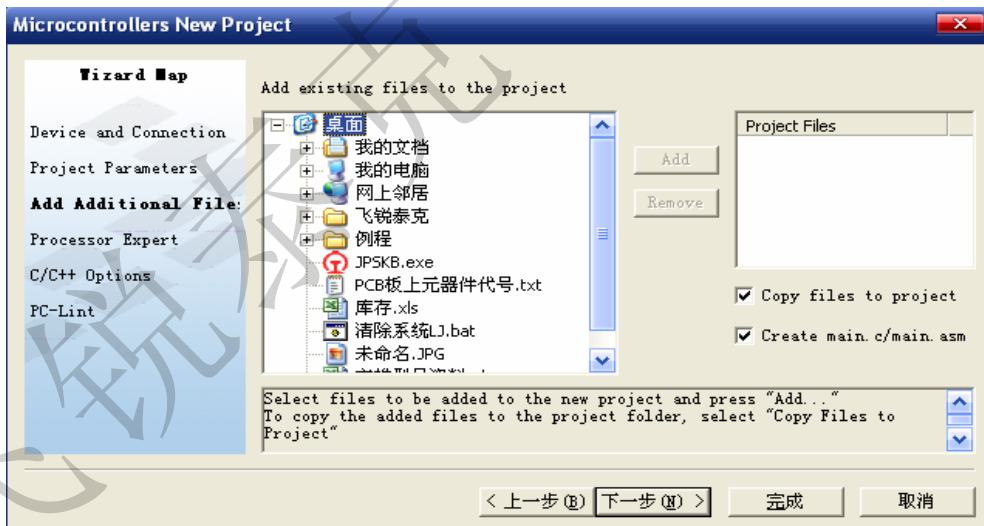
Microcontrollers New Project

Wizard Map

Device and Connection
Project Parameters
Add Additional File:
Processor Expert
C/C++ Options
PC-Lint

Add existing files to the project

桌面
我的文档
我的电脑
网上邻居
飞锐泰克
例程
JPSKB.exe
PCB板上元器件代号.txt
库存.xls
清除系统LJ.bat
未命名.JPG
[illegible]

Add
Remove

Project Files

Copy files to project
Create main.c/main.asm

Select files to be added to the new project and press "Add..."
To copy the added files to the project folder, select "Copy Files to Project"

< 上一步(B)
下一步(N) >
完成
取消